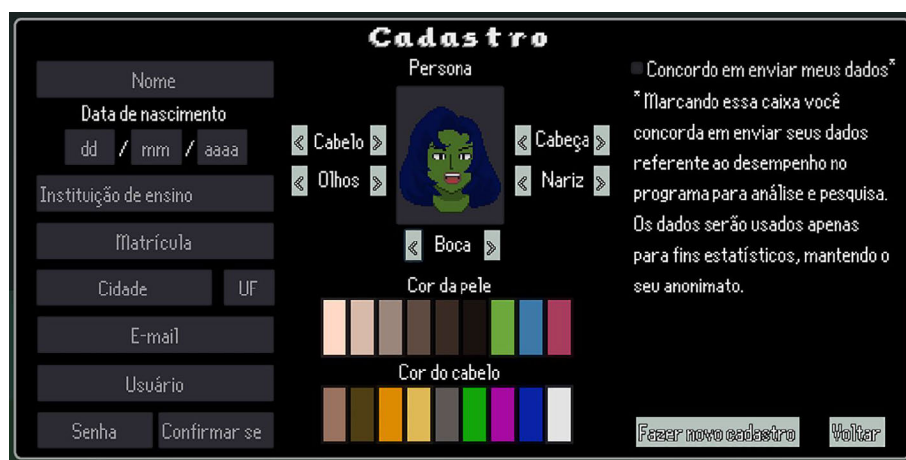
Cadastro

Nome

Data de nascimento

dd / mm / aaaa

Instituição de ensino

Matrícula

Cidade

UF

E-mail

Usuário

Senha

Confirmar se

Persona

« Cabelo »

« Olhos »

« Cabeça »

« Nariz »

« Boca »

Cor da pele

Cor do cabelo

Concordo em enviar meus dados*

* Marcando essa caixa você concorda em enviar seus dados referente ao desempenho no programa para análise e pesquisa. Os dados serão usados apenas para fins estatísticos, mantendo o seu anonimato.

Fazer novo cadastro

Voltar